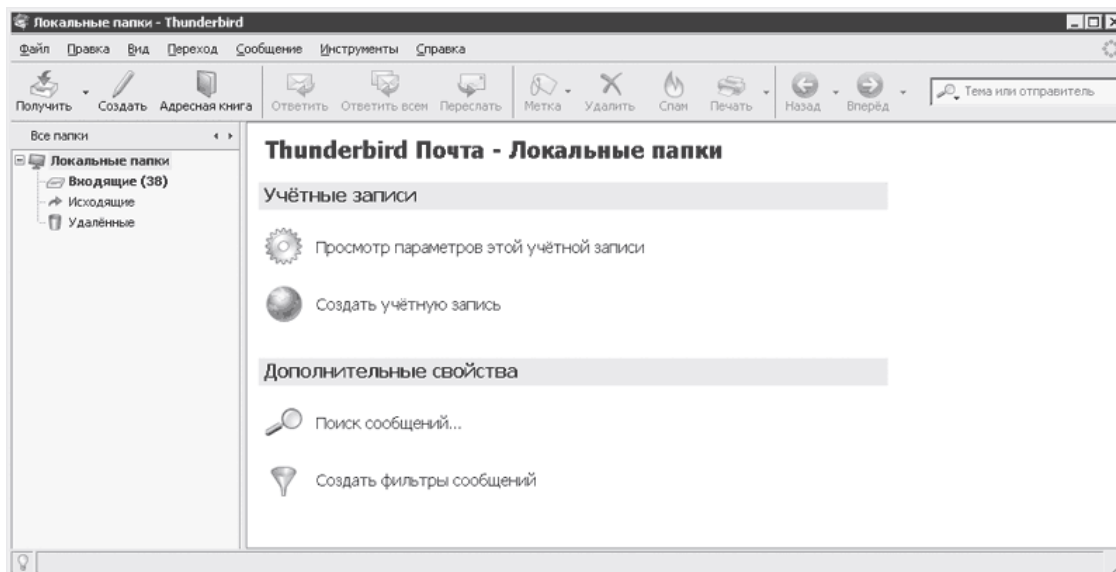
Локальные папки - Thunderbird

Файл Правка Вид Переход Сообщение Инструменты Справка

Получить Создать Адресная книга Ответить Ответить всем Переслать Метка Удалить Спам Печать Назад Вперёд Тема или отправитель

Все папки

Локальные папки
Входящие (38)
Исходящие
Удалённые

Thunderbird Почта - Локальные папки

Учётные записи

Просмотр параметров этой учётной записи

Создать учётную запись

Дополнительные свойства

Поиск сообщений...

Создать фильтры сообщений